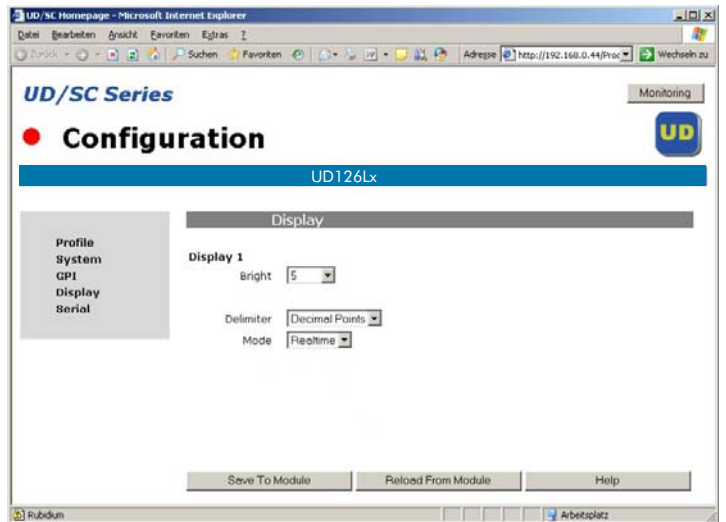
UD/SC Homepage - Microsoft Internet Explorer

Datei Bearbeiten Ansicht Favoriten Extras ?

Zurück Suchen Favoriten Adresse http://192.168.0.44/Proc Wechseln zu

UD/SC Series

Monitoring

Configuration

UD

UD126Lx

Profile
System
GPI
Display
Serial

Display

Display 1

Bright 5

Delimiter Decimal Points

Mode Realtime

Save To Module

Reload From Module

Help

Rubidium

Arbeitsplatz